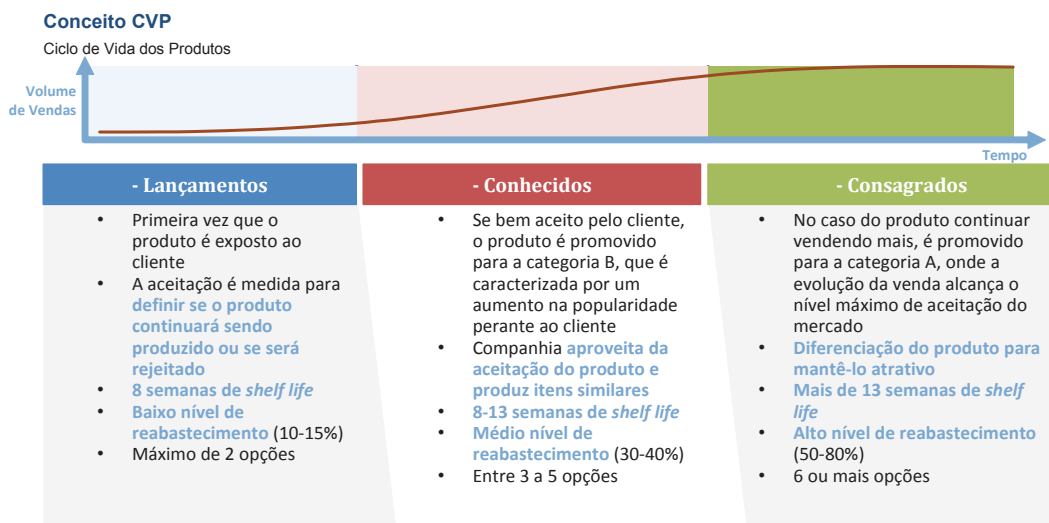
Conceito CVP

Ciclo de Vida dos Produtos

Volume de Vendas

Tempo

| - Lançamentos | - Conhecidos | - Consagrados |
|---|---|---|
| • Primeira vez que o produto é exposto ao cliente<br>• A aceitação é medida para definir se o produto continuará sendo produzido ou se será rejeitado<br>• 8 semanas de *shelf life*<br>• Baixo nível de reabastecimento (10-15%)<br>• Máximo de 2 opções | • Se bem aceito pelo cliente, o produto é promovido para a categoria B, que é caracterizada por um aumento na popularidade perante ao cliente<br>• Companhia aproveita da aceitação do produto e produz itens similares<br>• 8-13 semanas de *shelf life*<br>• Médio nível de reabastecimento (30-40%)<br>• Entre 3 a 5 opções | • No caso do produto continuar vendendo mais, é promovido para a categoria A, onde a evolução da venda alcança o nível máximo de aceitação do mercado<br>• Diferenciação do produto para mantê-lo atrativo<br>• Mais de 13 semanas de *shelf life*<br>• Alto nível de reabastecimento (50-80%)<br>• 6 ou mais opções |